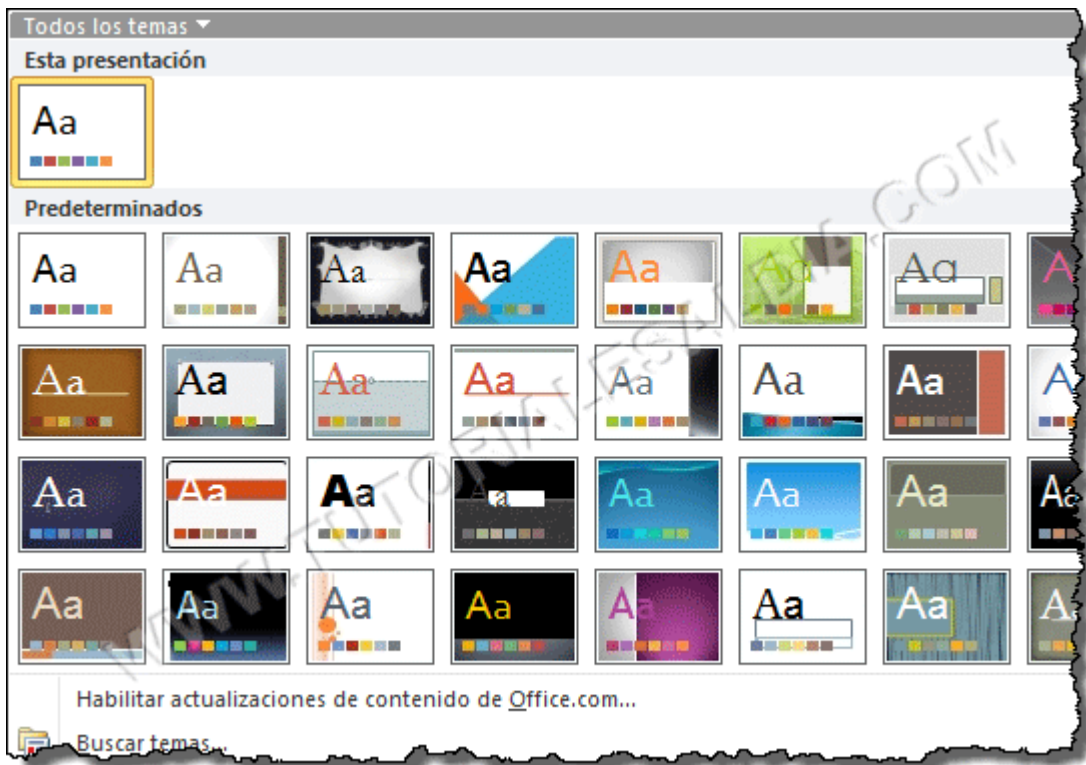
Todos los temas ▾

Esta presentación

Aa

Predeterminados

Aa Aa Aa Aa Aa Aa Aa A

Aa Aa Aa Aa Aa Aa Aa A

Aa Aa Aa Aa Aa Aa Aa Ac

Aa Aa Aa Aa Aa Aa Aa A

Habilitar actualizaciones de contenido de Office.com...

Buscar temas...

WWW.TUTORIALESAHORA.COM